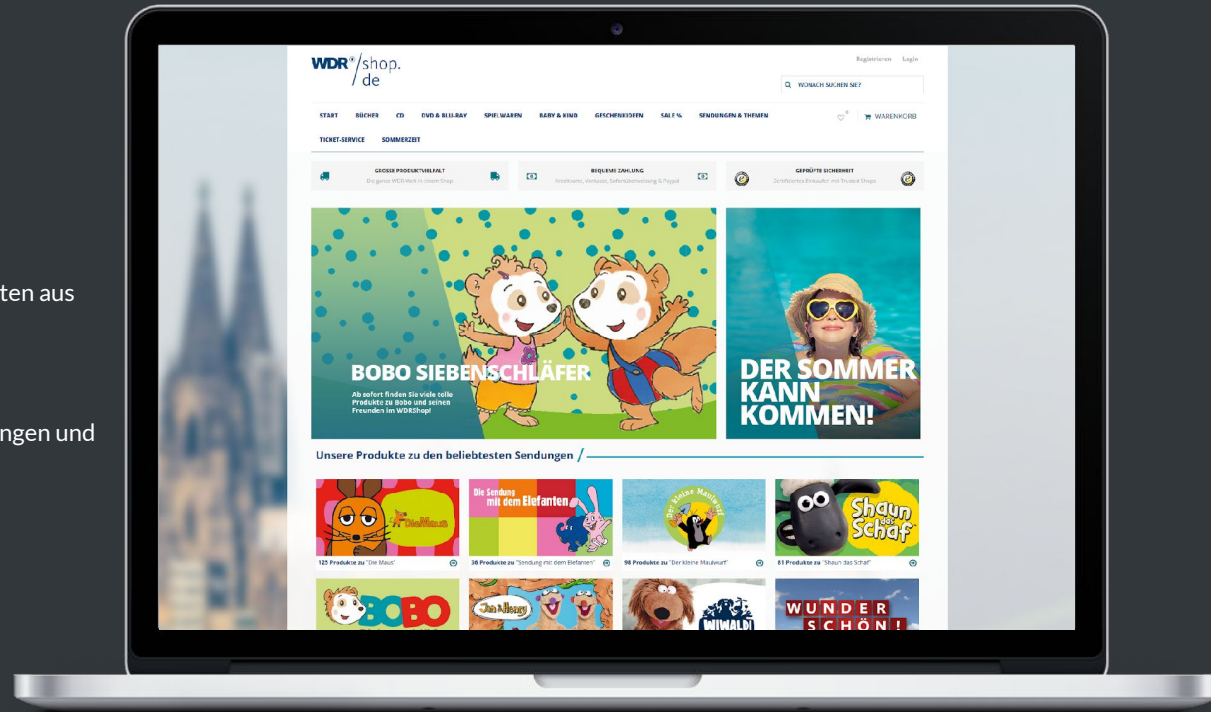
ten aus

ngen und

WDR shop. de

Registrieren Login

WONACH SUCHEN SIE?

START BÜCHER CD DVD & BLU-RAY SPIELWAREN BABY & KIND GESCHENKIDEEN SALE % SENDUNGEN & THEMEN WARENKORB

TICKET-SERVICE SOMMERZEIT

GROSSE PRODUKTVIELFALT
Die ganze WDR-Welt in einem Shop

BEQUEME ZAHLUNG
Kreditkarte, Vorkasse, Sofortüberweisung & Paypal

GEPRÜFTE SICHERHEIT
Zertifizierter Einkauf mit Trusted Shops

BOBO SIEBENSCHLÄFER
Ab sofort finden Sie viele tolle Produkte zu Bobo und seinen Freunden im WDRShop!

DER SOMMER KANN KOMMEN!

Unsere Produkte zu den beliebtesten Sendungen /

Die Maus

Die Sendung mit dem Elefanten

Der kleine Maulwurf

Shaun das Schaf

125 Produkte zu "Die Maus"

38 Produkte zu "Sendung mit dem Elefanten"

98 Produkte zu "Der kleine Maulwurf"

81 Produkte zu "Shaun das Schaf"

BOBO

Jan & Henry

WIWALDI

WUNDER SCHÖN!